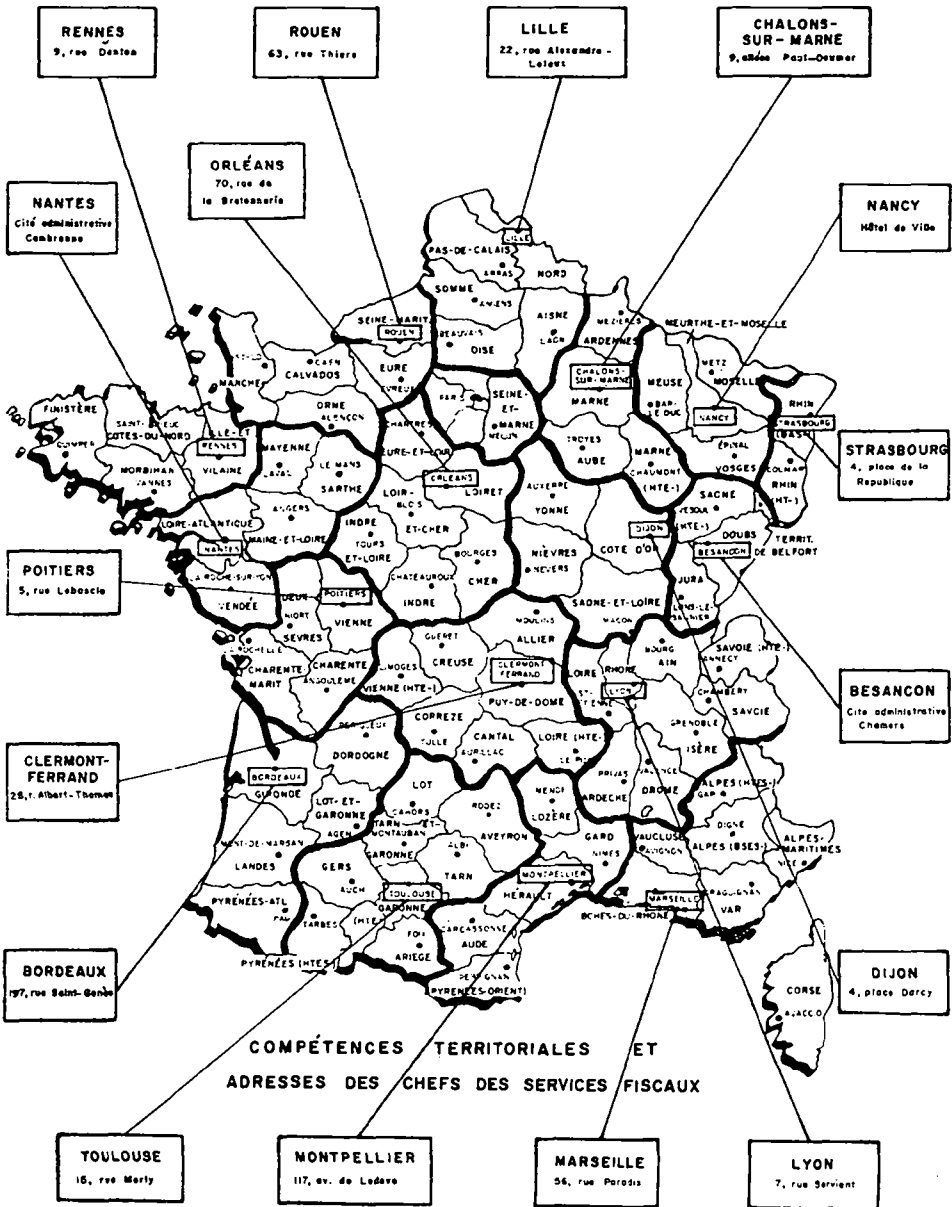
RENNES
9, rue Danton

ROUEN
63, rue Thiers

LILLE
22, rue Alexandre-Leleux

CHALONS-SUR-MARNE
9, allée Paul-Doumer

ORLÉANS
70, rue de la Bretonnerie

NANTES
Cité administrative Cambronne

NANCY
Hôtel de Ville

STRASBOURG
4, place de la République

POITIERS
5, rue Lebascle

BESANCON
Cité administrative Chamars

CLERMONT-FERRAND
28, r. Albert-Thomas

BORDEAUX
197, rue Saint-Genès

DIJON
4, place Darcy

PAS-DE-CALAIS
LILLE
ARRAS
NORD
SOMME
AMIENS
AISNE
LAON
BEAUVAIS
OISE
SEINE-MARIT.
ROUEN
EVREUX
EURE
CAEN
CALVADOS
MANCHE
SAINT-LO
FINISTÈRE
QUIMPER
SAINT-BRIEUC
COTES-DU-NORD
ILLE-ET-VILAINE
RENNES
MORBIHAN
VANNES
ORNE
ALENCON
MAYENNE
LAVAL
LE MANS
SARTHE
CHARTRES
EURE-ET-LOIR
PARIS
SEINE-ET-MARNE
MELUN
ARDENNES
MEZIERES
MARNE
CHALONS-SUR-MARNE
MEUSE
BAR-LE-DUC
MEURTHE-ET-MOSELLE
METZ
MOSELLE
NANCY
BAS-RHIN
STRASBOURG
COLMAR
HAUT-RHIN
VOSGES
EPINAL
TROYES
AUBE
HTE-MARNE
CHAUMONT
ORLEANS
LOIRET
AUXERRE
YONNE
LOIR-ET-CHER
BLOIS
INDRE-ET-LOIRE
TOURS
ANGERS
MAINE-ET-LOIRE
LOIRE-ATLANTIQUE
NANTES
LA ROCHE-SUR-YON
VENDÉE
DEUX-SEVRES
NIORT
POITIERS
VIENNE
INDRE
CHATEAUROUX
BOURGES
CHER
NIÈVRES
NEVERS
COTE D'OR
DIJON
HTE-SAONE
VESOUL
DOUBS
BESANCON
TERRIT. DE BELFORT
JURA
LONS-LE-SAUNIER
SAONE-ET-LOIRE
MACON
MOULINS
ALLIER
GUERET
CREUSE
LIMOGES
HTE-VIENNE
CHARENTE
ANGOULEME
CHARENTE-MARIT
LA ROCHELLE
CLERMONT-FERRAND
PUY-DE-DOME
LOIRE
ST-ETIENNE
RHONE
LYON
BOURG
AIN
HTE-SAVOIE
ANNECY
CHAMBERY
SAVOIE
GRENOBLE
ISÈRE
PERIGUEUX
DORDOGNE
CORREZE
TULLE
CANTAL
AURILLAC
HTE-LOIRE
LE PUY
BORDEAUX
GIRONDE
LOT-ET-GARONNE
AGEN
LOT
CAHORS
RODEZ
AVEYRON
MENDE
LOZÈRE
ARDECHE
PRIVAS
VALENCE
DROME
HTES-ALPES
GAP
MONT-DE-MARSAN
LANDES
TARN-ET-GARONNE
MONTAUBAN
ALBI
TARN
GARD
NIMES
VAUCLUSE
AVIGNON
BSES-ALPES
DIGNE
ALPES-MARITIMES
NICE
GERS
AUCH
TOULOUSE
HTE-GARONNE
MONTPELLIER
HERAULT
MARSEILLE
BCHES-DU-RHONE
DRAGUIGNAN
VAR
PYRÉNÉES-ATL.
PAU
TARBES
FOIX
ARIEGE
CARCASSONNE
AUDE
PERPIGNAN
PYRENEES-ORIENT.
HTES-PYRÉNÉES
CORSE
AJACCIO

COMPÉTENCES TERRITORIALES ET ADRESSES DES CHEFS DES SERVICES FISCAUX

TOULOUSE
16, rue Merly

MONTPELLIER
117, av. de Lodève

MARSEILLE
56, rue Paradis

LYON
7, rue Servient